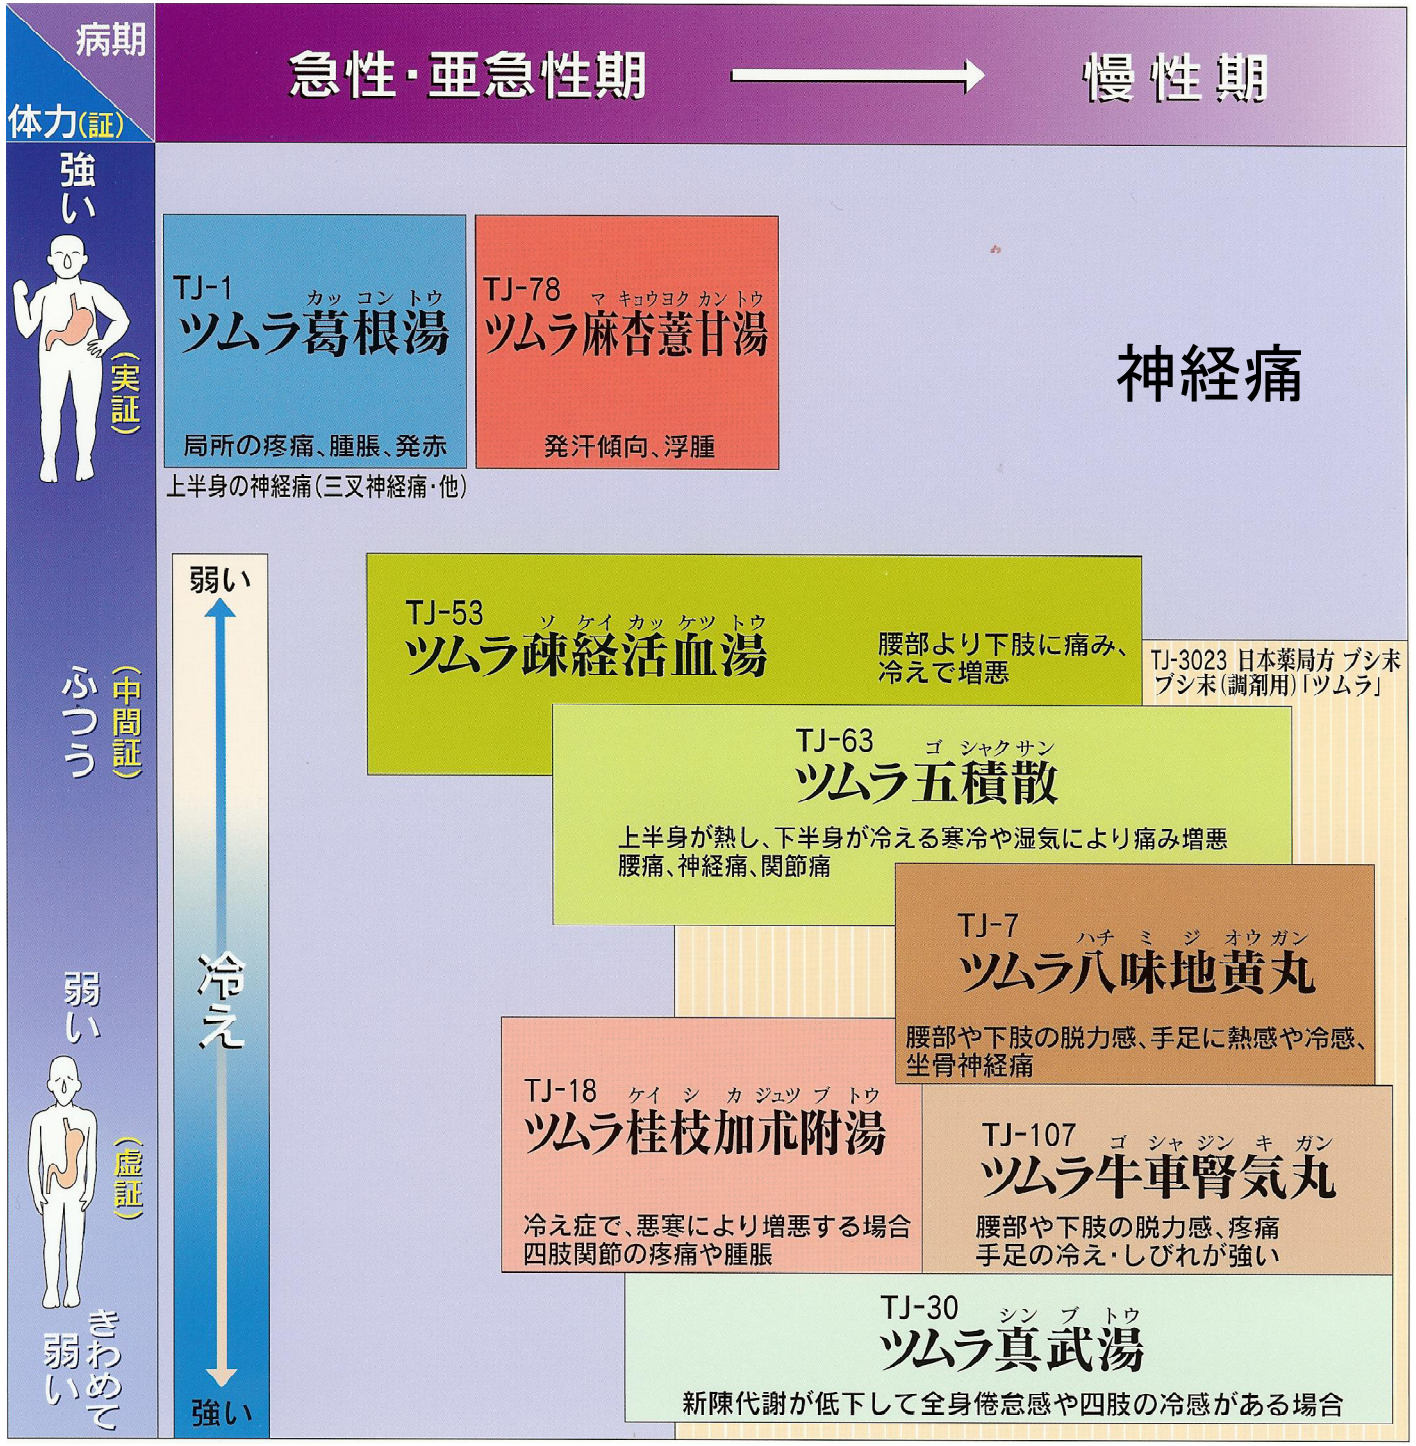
病期
体力(証)

急性·亜急性期 → 慢性期

強い
(実証)
ふつう
(中間証)
弱い
(虚証)
きわめて弱い

TJ-1 カッコントウ
ツムラ葛根湯
局所の疼痛、腫脹、発赤
上半身の神経痛(三叉神経痛·他)

TJ-78 マキョウヨクカントウ
ツムラ麻杏薏甘湯
発汗傾向、浮腫

神経痛

弱い
冷え
強い

TJ-53 ソケイカッケツトウ
ツムラ疎経活血湯
腰部より下肢に痛み、冷えで増悪

TJ-3023 日本薬局方 ブシ末
ブシ末(調剤用)「ツムラ」

TJ-63 ゴシャクサン
ツムラ五積散
上半身が熱し、下半身が冷える寒冷や湿気により痛み増悪
腰痛、神経痛、関節痛

TJ-7 ハチミジオウガン
ツムラ八味地黄丸
腰部や下肢の脱力感、手足に熱感や冷感、坐骨神経痛

TJ-18 ケイシカジュツブトウ
ツムラ桂枝加朮附湯
冷え症で、悪寒により増悪する場合
四肢関節の疼痛や腫脹

TJ-107 ゴシャジンキガン
ツムラ牛車腎気丸
腰部や下肢の脱力感、疼痛
手足の冷え·しびれが強い

TJ-30 シンブトウ
ツムラ真武湯
新陳代謝が低下して全身倦怠感や四肢の冷感がある場合